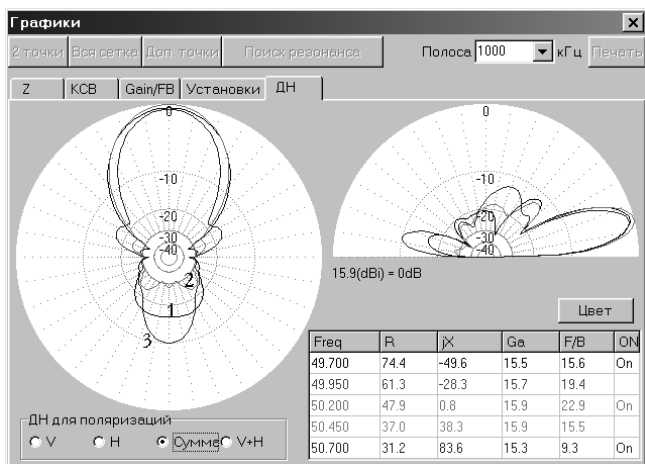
Графики

2 точки | Вся сетка | Доп. точки | Поиск резонанса | Полоса 1000 кГц | Печать

Z | КСВ | Gain/FB | Установки | ДН

0
-10
-20
-30
-40
2
1
3

0
-10
-20
-30
-40

15.9(dBi) = 0dB

Цвет

| Freq | R | jX | Ga | F/B | ON |
|---|---|---|---|---|---|
| 49.700 | 74.4 | -49.6 | 15.5 | 15.6 | On |
| 49.950 | 61.3 | -28.3 | 15.7 | 19.4 | |
| 50.200 | 47.9 | 0.8 | 15.9 | 22.9 | On |
| 50.450 | 37.0 | 38.3 | 15.9 | 15.5 | |
| 50.700 | 31.2 | 83.6 | 15.3 | 9.3 | On |

ДН для поляризаций
V H Сумма V+H